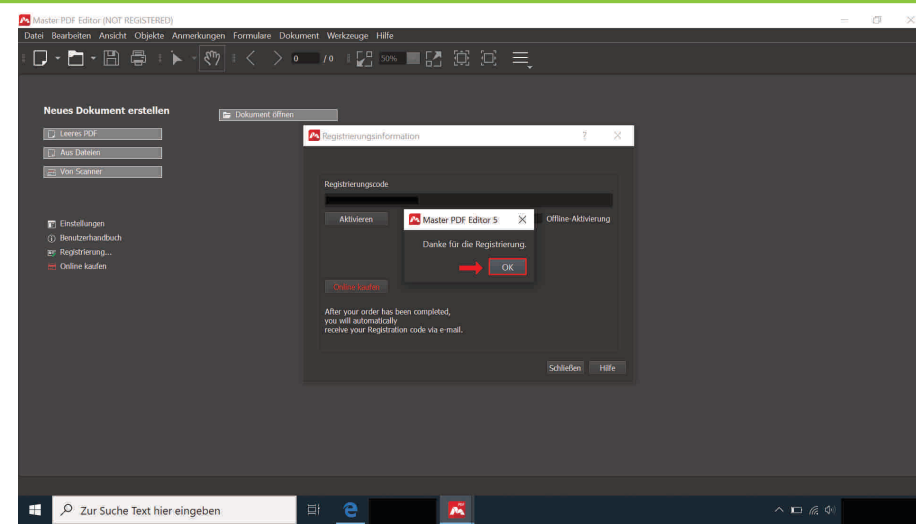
Master PDF Editor (NOT REGISTERED)

Datei Bearbeiten Ansicht Objekte Anmerkungen Formulare Dokument Werkzeuge Hilfe

0 / 0 50%

Neues Dokument erstellen

Leeres PDF

Aus Dateien

Von Scanner

Dokument öffnen

Einstellungen

Benutzerhandbuch

Registrierung...

Online kaufen

Registrierungsinformation ? ×

Registrierungscode

Aktivieren

Offline-Aktivierung

Master PDF Editor 5 ×

Danke für die Registrierung.

OK

Online kaufen

After your order has been completed, you will automatically receive your Registration code via e-mail.

Schließen Hilfe

Zur Suche Text hier eingeben